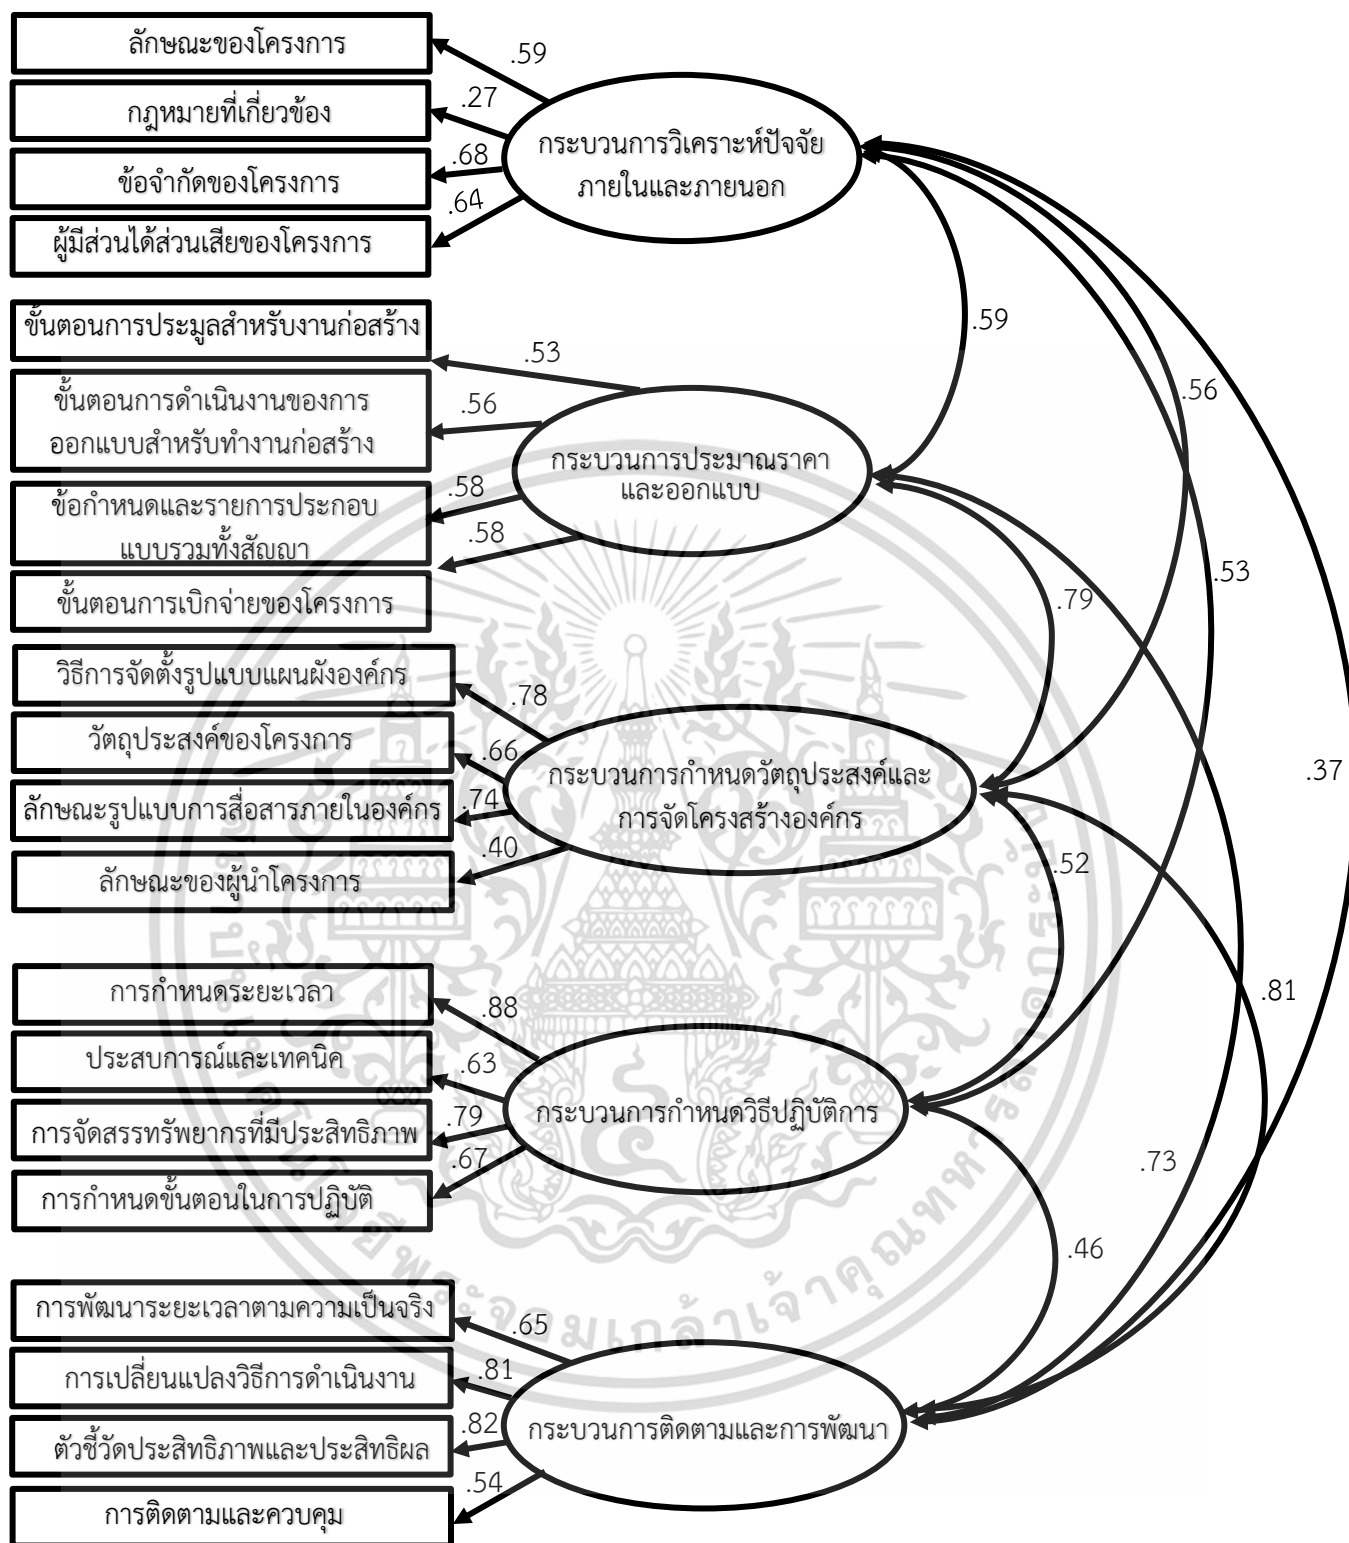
ลักษณะของโครงการ
.59
กฎหมายที่เกี่ยวข้อง
.27
ข้อจำกัดของโครงการ
.68
ผู้มีส่วนได้ส่วนเสียของโครงการ
.64
กระบวนการวิเคราะห์ปัจจัยภายในและภายนอก

ขั้นตอนการประมูลสำหรับงานก่อสร้าง
.53
ขั้นตอนการดำเนินงานของการออกแบบสำหรับทำงานก่อสร้าง
.56
ข้อกำหนดและรายการประกอบแบบรวมทั้งสัญญา
.58
ขั้นตอนการเบิกจ่ายของโครงการ
.58
กระบวนการประมาณราคาและออกแบบ

วิธีการจัดตั้งรูปแบบแผนผังองค์กร
.78
วัตถุประสงค์ของโครงการ
.66
ลักษณะรูปแบบการสื่อสารภายในองค์กร
.74
ลักษณะของผู้นำโครงการ
.40
กระบวนการกำหนดวัตถุประสงค์และการจัดโครงสร้างองค์กร

การกำหนดระยะเวลา
.88
ประสบการณ์และเทคนิค
.63
การจัดสรรทรัพยากรที่มีประสิทธิภาพ
.79
การกำหนดขั้นตอนในการปฏิบัติ
.67
กระบวนการกำหนดวิธีปฏิบัติการ

การพัฒนาระยะเวลาตามความเป็นจริง
.65
การเปลี่ยนแปลงวิธีการดำเนินงาน
.81
ตัวชี้วัดประสิทธิภาพและประสิทธิผล
.82
การติดตามและควบคุม
.54
กระบวนการติดตามและการพัฒนา

.59
.56
.53
.37
.79
.52
.81
.73
.46